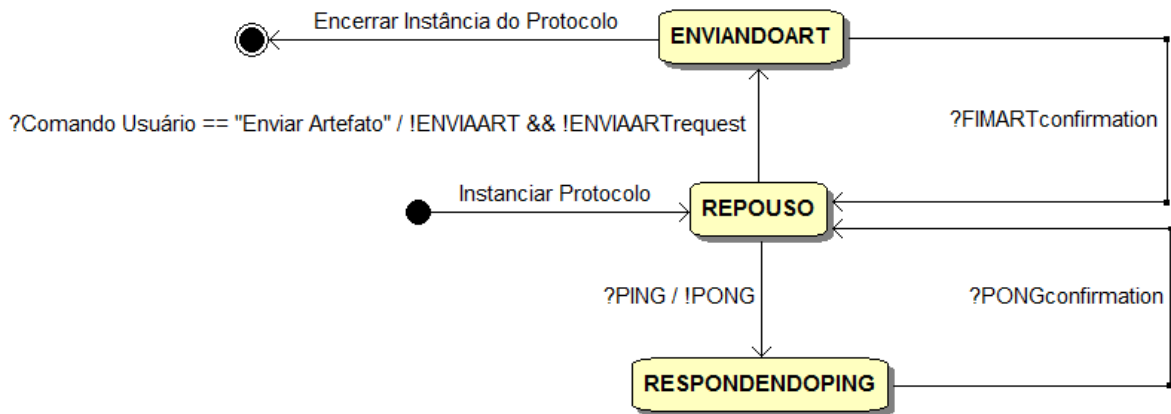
Encerrar Instância do Protocolo

ENVIANDOART

?Comando Usuário == "Enviar Artefato" / !ENVIAART && !ENVIAARTrequest

?FIMARTconfirmation

Instanciar Protocolo

REPOUSO

?PING / !PONG

?PONGconfirmation

RESPONDENDOPING